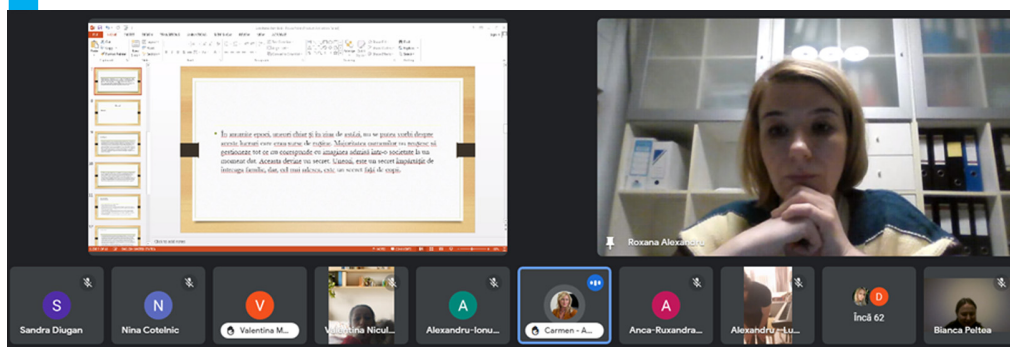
În anumite epoci, uneori chiar și în zilele de astăzi, nu se putea vorbi despre aceste lucruri care erau surse de rușine. Majoritatea oamenilor nu reușesc să gestioneze tot ce nu corespunde cu imaginea admisă într-o societate la un moment dat. Aceasta devine un secret. Uneori, este un secret împărtășit de întreaga familie, dar, cel mai adesea, este un secret față de copii.

Click to add notes

Roxana Alexandru

S
Sandra Diugan

N
Nina Cotelnic

V
Valentina M...

Valentina Nicul...

A
Alexandru-Ionu...

Carmen - A...

A
Anca-Ruxandra...

Alexandru - Lu...

D
Încă 62

Bianca Peltea